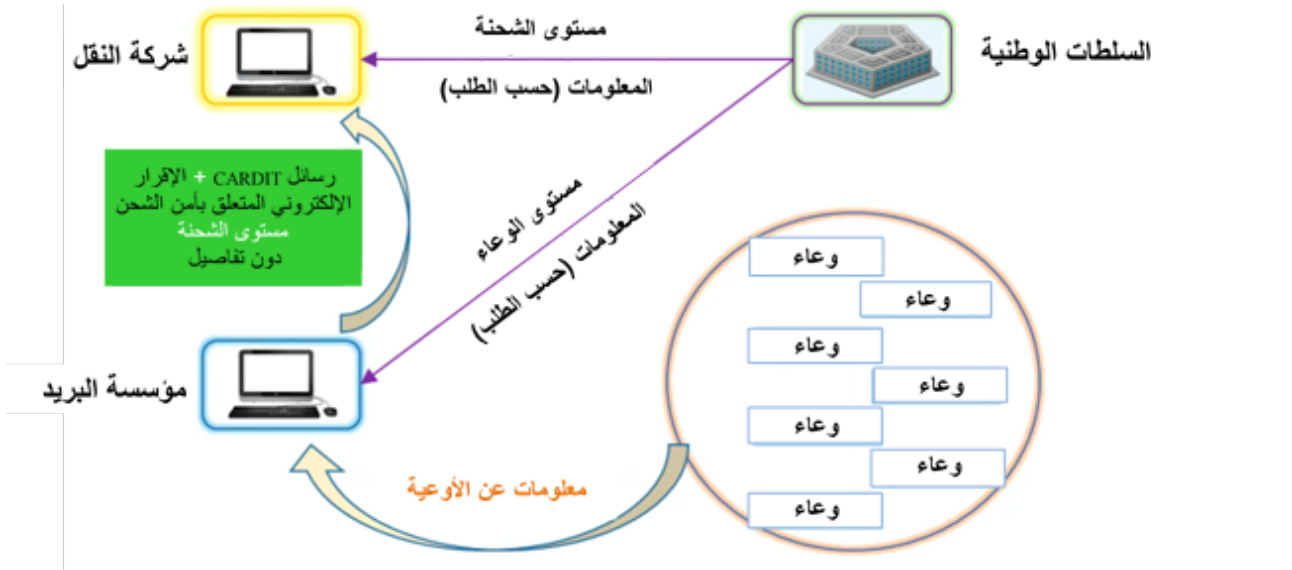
السلطات الوطنية

مستوى الشحنة

المعلومات (حسب الطلب)

شركة النقل

رسائل CARDIT + الإقرار الإلكتروني المتعلق بأمن الشحن
مستوى الشحنة
دون تفاصيل

مستوى الوعاء

المعلومات (حسب الطلب)

مؤسسة البريد

وعاء
وعاء
وعاء
وعاء
وعاء
وعاء
وعاء

معلومات عن الأوعية